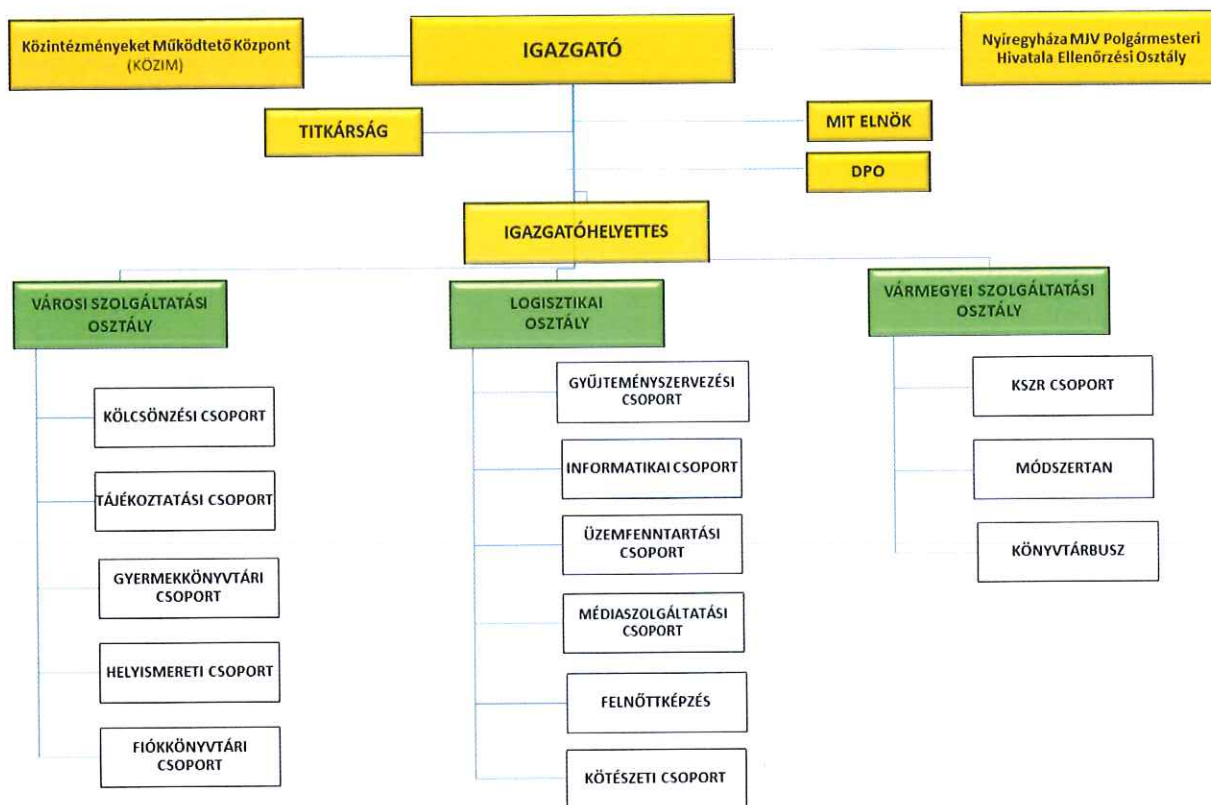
Közintézményeket Működtető Központ
(KÖZIM)

IGAZGATÓ

Nyíregyháza MJV Polgármesteri Hivatala Ellenőrzési Osztály

TITKÁRSÁG

MIT ELNÖK

DPO

IGAZGATÓHELYETTES

VÁROSI SZOLGÁLTATÁSI OSZTÁLY

KÖLCSÖNZÉSI CSOPORT

TÁJÉKOZTATÁSI CSOPORT

GYERMEKKÖNYVTÁRI CSOPORT

HELYISMERETI CSOPORT

FIÓKKÖNYVTÁRI CSOPORT

LOGISZTIKAI OSZTÁLY

GYŰJTEMÉNYSZERVEZÉSI CSOPORT

INFORMATIKAI CSOPORT

ÜZEMFENNTARTÁSI CSOPORT

MÉDIASZOLGÁLTATÁSI CSOPORT

FELNŐTTKÉPZÉS

KÖTÉSZETI CSOPORT

VÁRMEGYEI SZOLGÁLTATÁSI OSZTÁLY

KSZR CSOPORT

MÓDSZERTAN

KÖNYVTÁRBUSZ